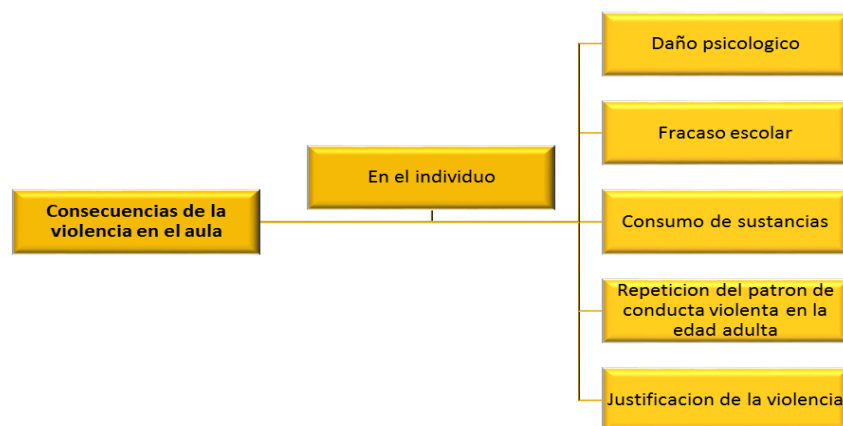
Consecuencias de la violencia en el aula

En el individuo

Daño psicologico

Fracaso escolar

Consumo de sustancias

Repeticion del patron de conducta violenta en la edad adulta

Justificacion de la violencia